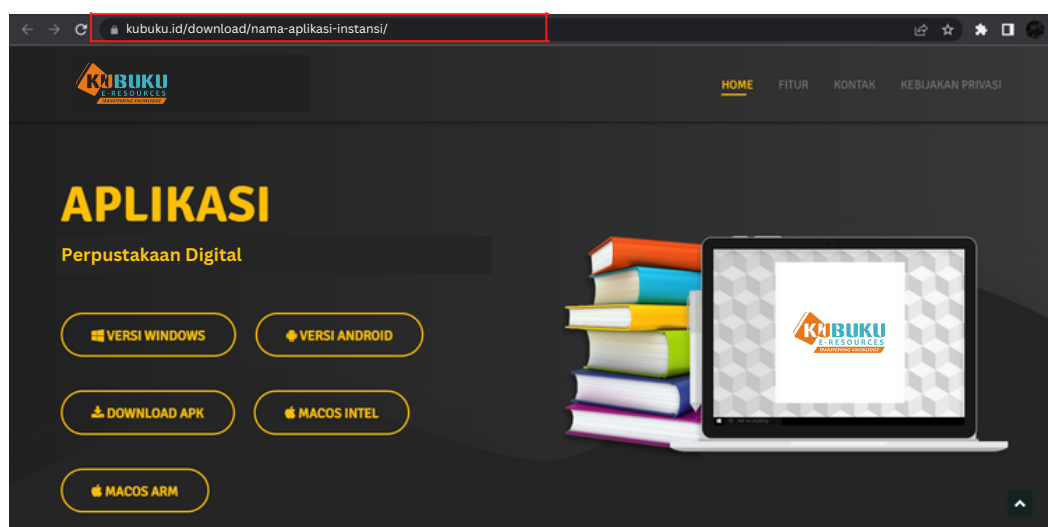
kubuku.id/download/nama-aplikasi-instansi/

KUBUKU
E-RESOURCES
TRANSFERRING KNOWLEDGE

HOME FITUR KONTAK KEBIJAKAN PRIVASI

APLIKASI

Perpustakaan Digital

VERSI WINDOWS
VERSI ANDROID
DOWNLOAD APK
MACOS INTEL
MACOS ARM

KUBUKU
E-RESOURCES
TRANSFERRING KNOWLEDGE